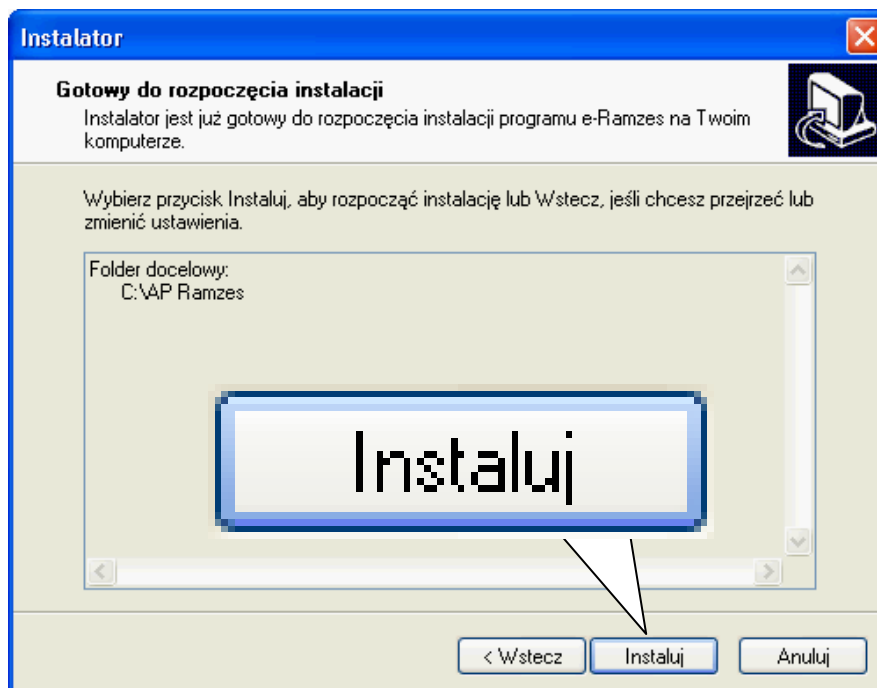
Instalator

Gotowy do rozpoczęcia instalacji

Instalator jest już gotowy do rozpoczęcia instalacji programu e-Ramzes na Twoim komputerze.

Wybierz przycisk Instaluj, aby rozpocząć instalację lub Wstecz, jeśli chcesz przejrzeć lub zmienić ustawienia.

Folder docelowy:
C:\AP Ramzes

Instaluj

< Wstecz
Instaluj
Anuluj